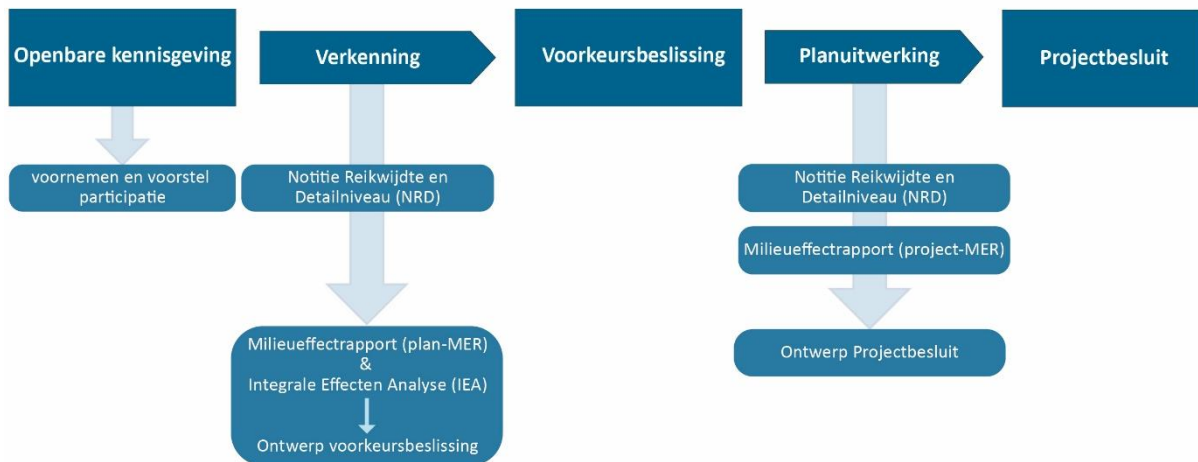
Openbare kennisgeving

Verkenning

Voorkeursbeslissing

Planuitwerking

Projectbesluit

voornemen en voorstel participatie

Notitie Reikwijdte en Detailniveau (NRD)

Milieueffectrapport (plan-MER) & Integrale Effecten Analyse (IEA)

Ontwerp voorkeursbeslissing

Notitie Reikwijdte en Detailniveau (NRD)

Milieueffectrapport (project-MER)

Ontwerp Projectbesluit